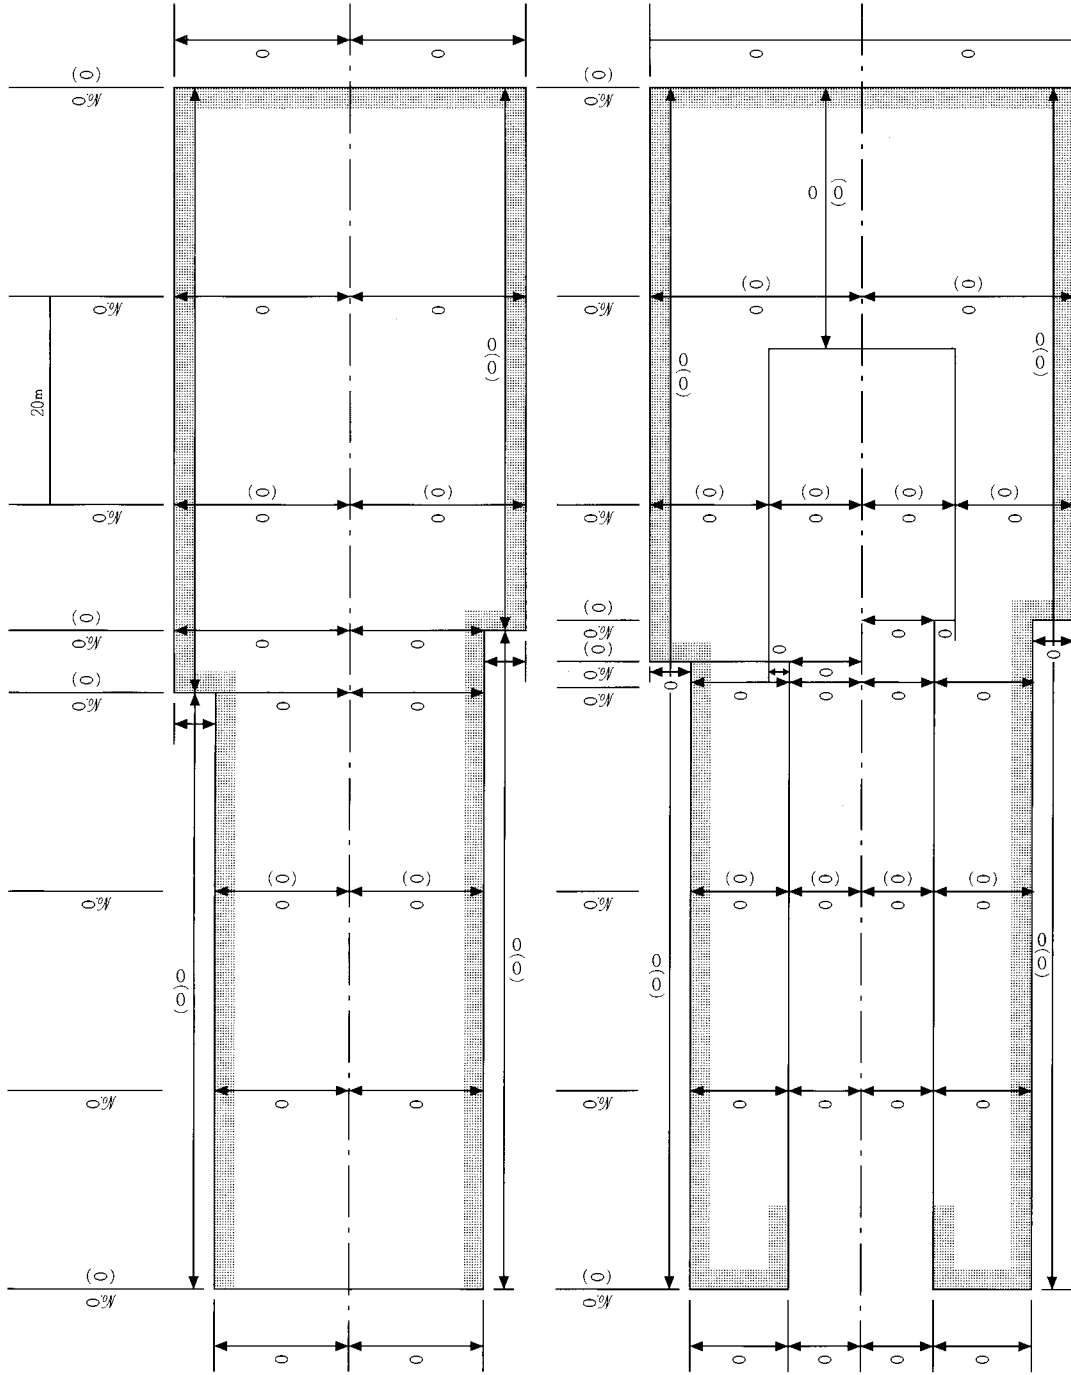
○ ○
(○)
No.○
No.○
20m
No.○
(○)
No.○
(○)
No.○
No.○
No.○
(○)
No.○
○ ○
○ ○
(○) (○)
○ ○
○ ○
○ ○
○
(○) (○)
○ ○
○ ○
$\frac{0}{(0)}$
$\frac{0}{(0)}$
$\frac{0}{(0)}$
○ ○
(○)
No.○
No.○
No.○
(○)
No.○
(○)
No.○
No.○
No.○
No.○
(○)
No.○
0 (0)
(○) (○)
○ ○
$\frac{0}{(0)}$
$\frac{0}{(0)}$
(○) (○) (○) (○)
○ ○ ○ ○
○ ○
○
○
○
○ ○ ○ ○ ○
(○) (○) (○) (○)
○ ○ ○ ○
○ ○ ○ ○
$\frac{0}{(0)}$
$\frac{0}{(0)}$
○
○ ○ ○ ○